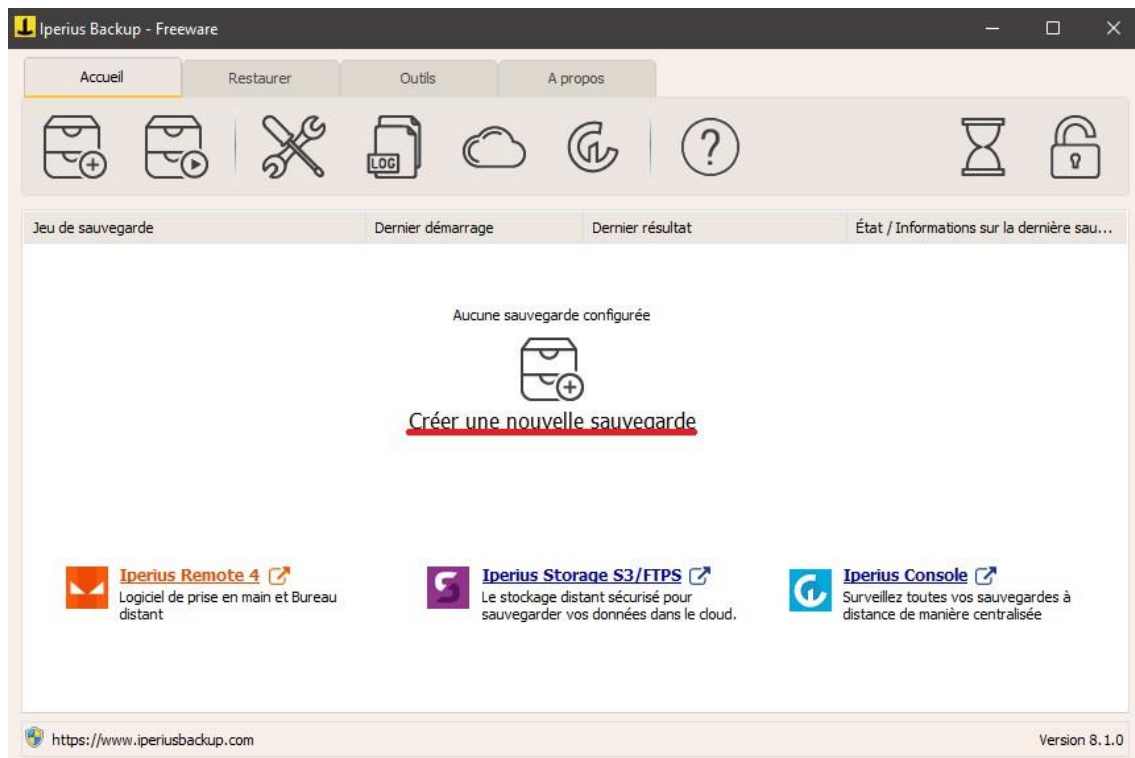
Iperius Backup - Freeware

Accueil | Restaurer | Outils | A propos

LOG

| Jeu de sauvegarde | Dernier démarrage | Dernier résultat | État / Informations sur la dernière sau... |
|---|---|---|---|

Aucune sauvegarde configurée

Créer une nouvelle sauvegarde

Iperius Remote 4
Logiciel de prise en main et Bureau distant

Iperius Storage S3/FTPS
Le stockage distant sécurisé pour sauvegarder vos données dans le cloud.

Iperius Console
Surveillez toutes vos sauvegardes à distance de manière centralisée

https://www.iperiusbackup.com

Version 8.1.0